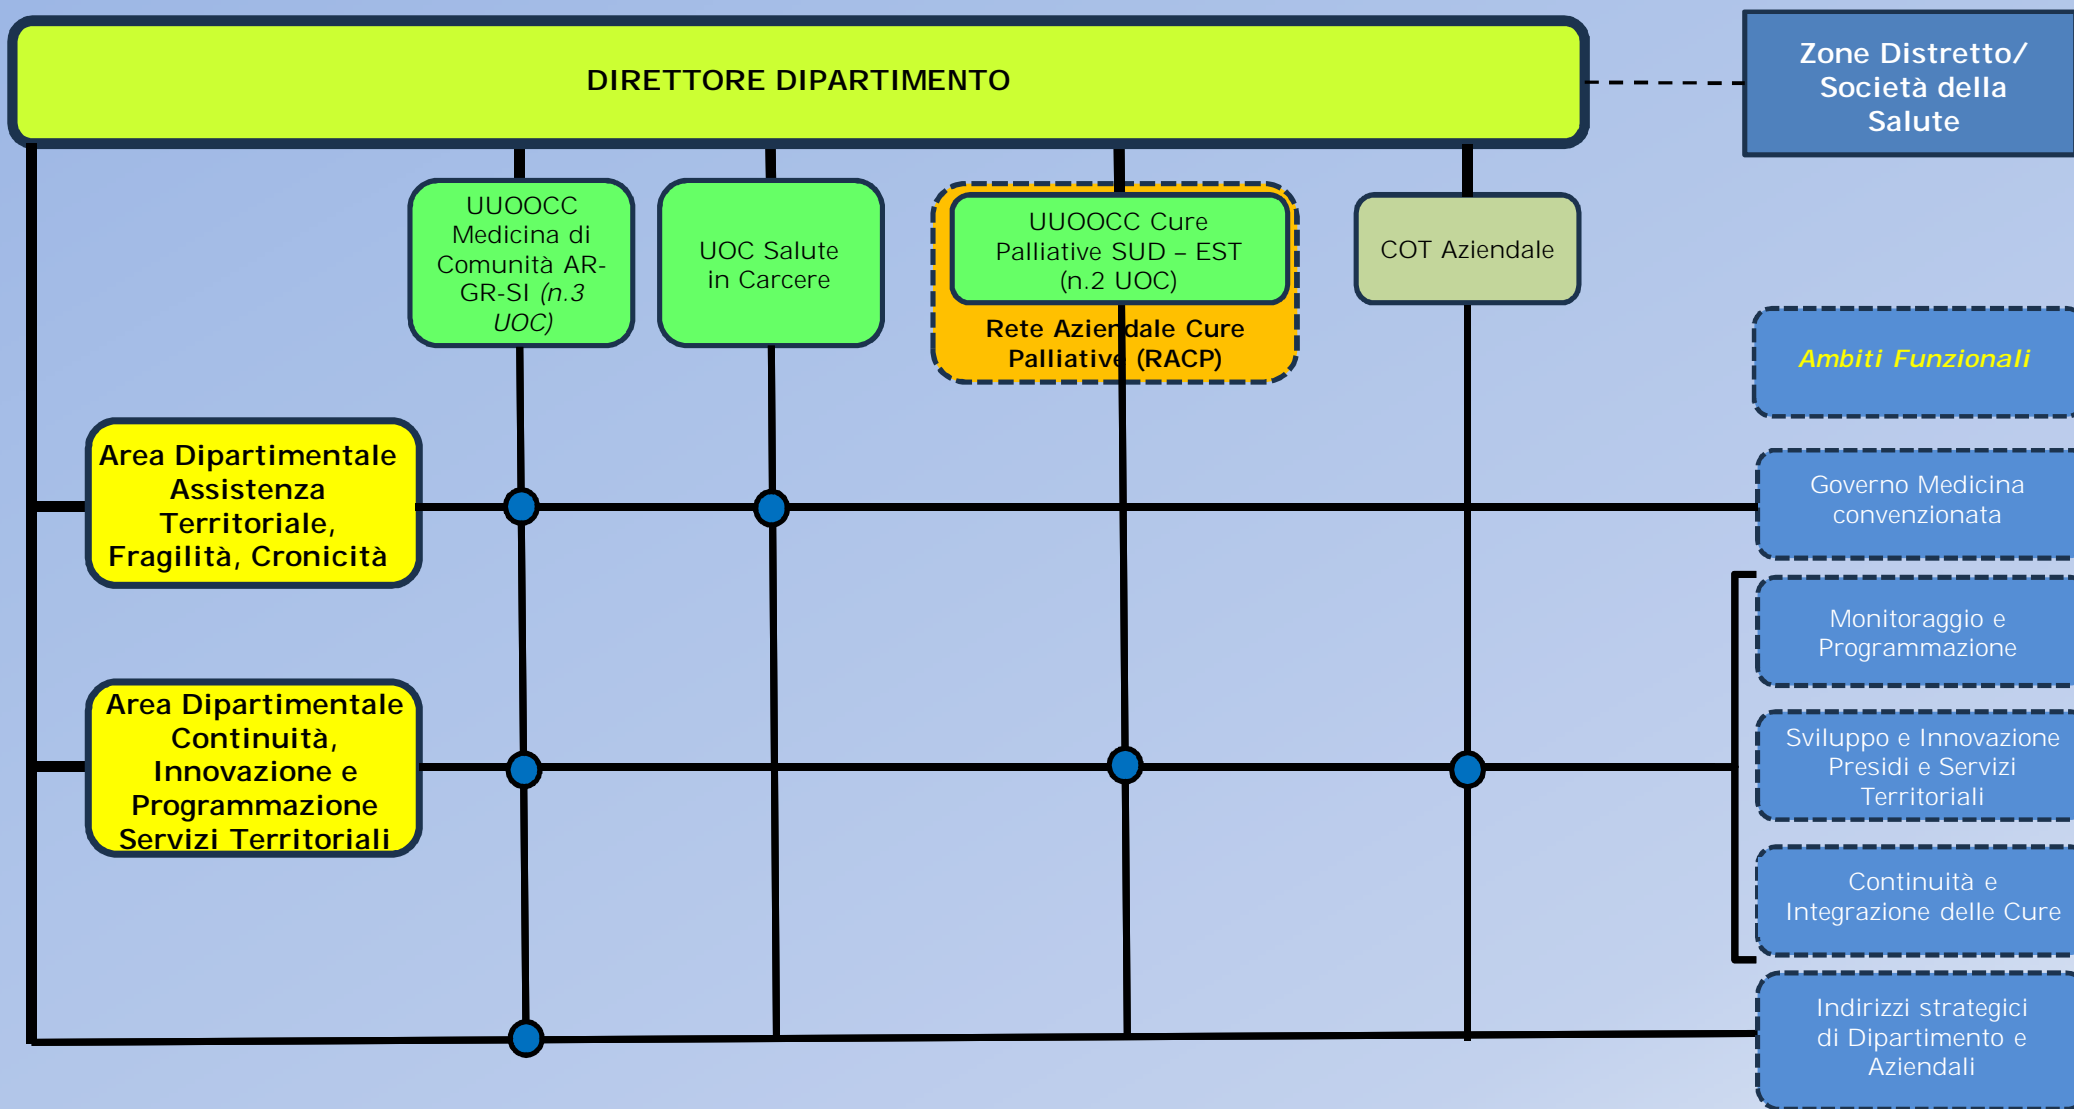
DIRETTORE DIPARTIMENTO

Zone Distretto/ Società della Salute

UUOOCC Medicina di Comunità AR-GR-SI (n.3 UOC)

UOC Salute in Carcere

UUOOCC Cure Palliative SUD – EST (n.2 UOC)

Rete Aziendale Cure Palliative (RACP)

COT Aziendale

Ambiti Funzionali

Area Dipartimentale Assistenza Territoriale, Fragilità, Cronicità

Governo Medicina convenzionata

Monitoraggio e Programmazione

Area Dipartimentale Continuità, Innovazione e Programmazione Servizi Territoriali

Sviluppo e Innovazione Presidi e Servizi Territoriali

Continuità e Integrazione delle Cure

Indirizzi strategici di Dipartimento e Aziendali